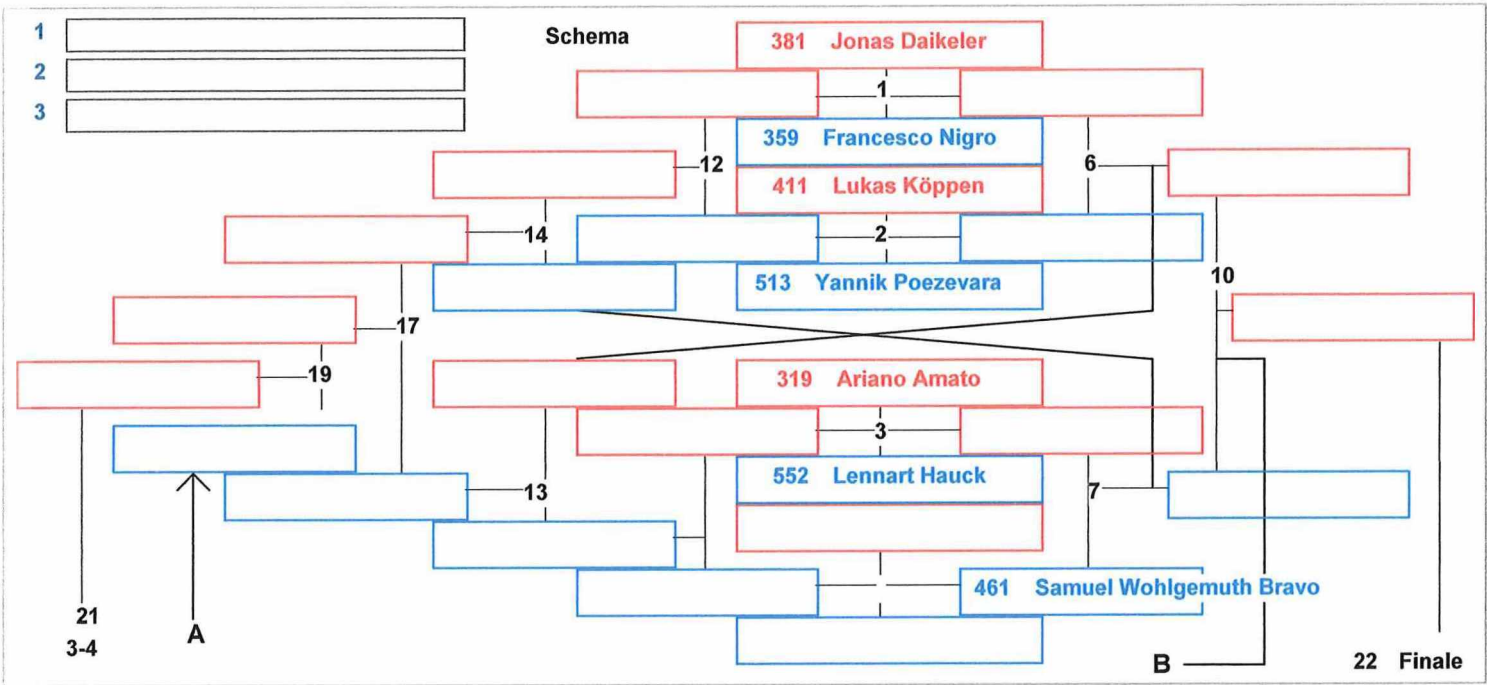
1
2
3

Schema

381 Jonas Daikeler
1
359 Francesco Nigro
12
6
411 Lukas Köppen
14
2
513 Yannik Poezevara
10
17
19
319 Ariano Amato
3
13
552 Lennart Hauck
7
461 Samuel Wohlgemuth Bravo
21
3-4
A
B
22 Finale